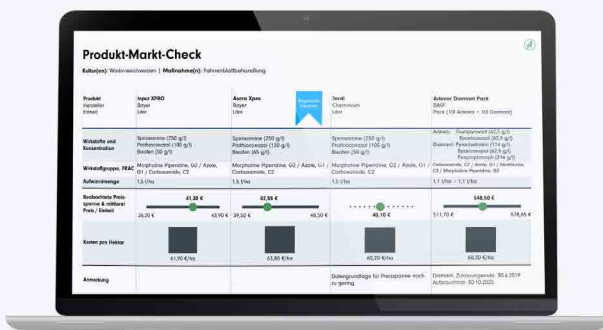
Produkt-Markt-Check

Kultur(en): Winterweichweizen | Maßnahme(n): Fahnenblattbehandlung

| Produkt Hersteller Einheit | Input XPRO Bayer Liter | Ascra Xpro Bayer Liter | Zenit Chemmnova Liter | Adexar Diamant Pack BASF Pack (10l Adexar + 10l Diamant) |
|---|---|---|---|---|
| Wirkstoffe und Konzentration | Spiroxamine (250 g/l) Prothioconazol (150 g/l) Bixafen (50 g/l) | Spiroxamine (250 g/l) Prothioconazol (130 g/l) Bixafen (65 g/l) | Spiroxamine (250 g/l) Prothioconazol (100 g/l) Bixafen (50 g/l) | Adexar: Fluxapyroxad (62,5 g/l) Epoxiconazol (62,5 g/l) Diamant: Pyraclostrobin (114 g/l) Epoxiconazol (42,5 g/l) Fenpropimorph (214 g/l) |
| Wirkstoffgruppe, FRAC | Morpholine Piperidine, G2 / Azole, G1 / Carboxamide, C2 | Morpholine Piperidine, G2 / Azole, G1 / Carboxamide, C2 | Morpholine Piperidine, G2 / Azole, G1 / Carboxamide, C2 | Carboxamide, C2 / Azole, G1 / Strobilurine, C3 / Morpholine Piperidine, G2 |
| Aufwandmenge | 1,5 l/ha | 1,5 l/ha | 1,5 l/ha | 1,1 l/ha + 1,1 l/ha |
| Beobachtete Preisspanne & mittlerer Preis / Einheit | 36,20 € 41,30 € 45,90 € | 39,50 € 42,95 € 46,50 € | 40,10 € | 511,70 € 548,50 € 578,65 € |
| Kosten pro Hektar | 61,90 €/ha | 63,80 €/ha | 60,20 €/ha | 60,20 €/ha |
| Anmerkung | | | Datengrundlage für Preisspanne noch zu gering | Diamant: Zulassungsende: 30.6.2019 Aufbrauchfrist: 30.10.2020 |